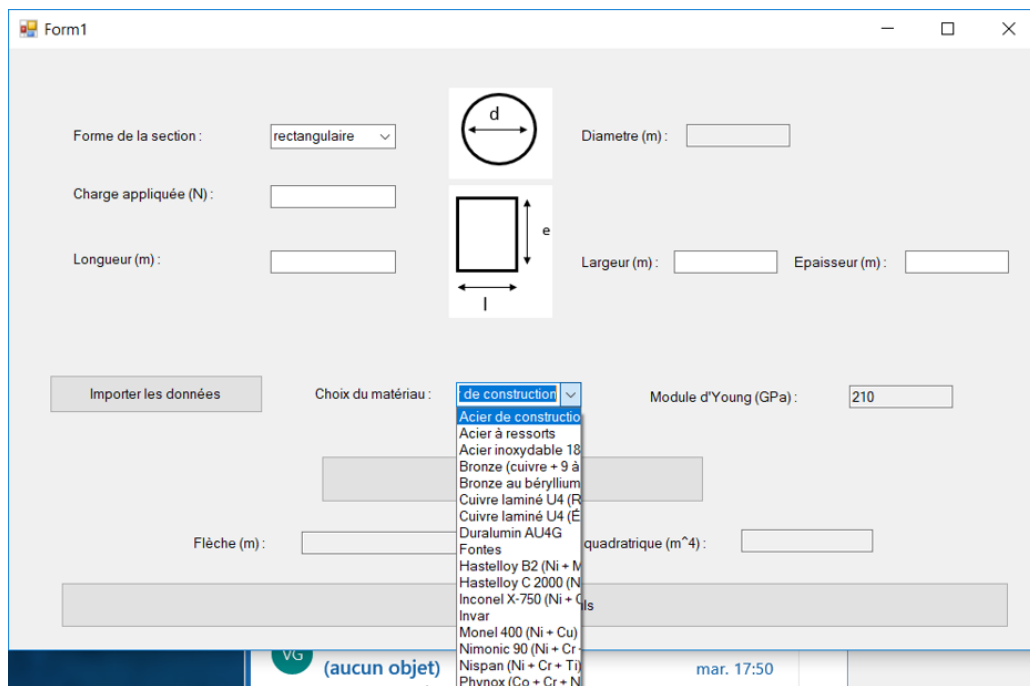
Form1

Forme de la section : rectangulaire

d

Diametre (m) :

Charge appliquée (N) :

e

Longueur (m) :

l

Largeur (m) :

Epaisseur (m) :

Importer les données

Choix du matériau : de construction

Module d'Young (GPa) : 210

Acier de constructio
Acier à ressorts
Acier inoxydable 18
Bronze (cuivre + 9 à
Bronze au béryllium
Cuivre laminé U4 (R
Cuivre laminé U4 (É
Duralumin AU4G
Fontes
Hastelloy B2 (Ni + M
Hastelloy C 2000 (N
Inconel X-750 (Ni + C
Invar
Monel 400 (Ni + Cu)
Nimonic 90 (Ni + Cr
Nispan (Ni + Cr + Ti)
Phynox (Co + Cr + N

Flèche (m) :

quadratique (m^4) :

ils

VG

(aucun objet)

mar. 17:50